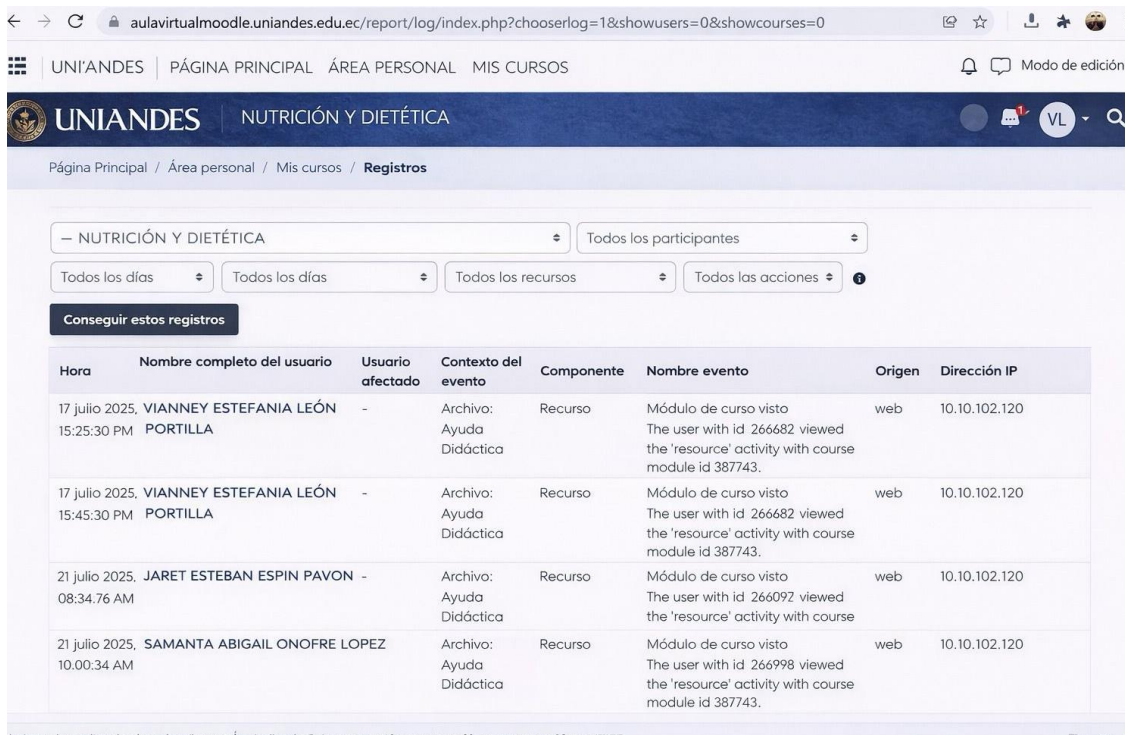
aulavirtualmoodle.uniandes.edu.ec/report/log/index.php?chooserlog=1&showusers=0&showcourses=0

UNI'ANDES | PÁGINA PRINCIPAL ÁREA PERSONAL MIS CURSOS

Modo de edición

UNIANDES | NUTRICIÓN Y DIETÉTICA

VL

Página Principal / Área personal / Mis cursos / **Registros**

– NUTRICIÓN Y DIETÉTICA

Todos los participantes

Todos los días

Todos los días

Todos los recursos

Todos las acciones

Conseguir estos registros

| Hora | Nombre completo del usuario | Usuario afectado | Contexto del evento | Componente | Nombre evento | Origen | Dirección IP |
|---|---|---|---|---|---|---|---|
| 17 julio 2025, 15:25:30 PM | VIANNEY ESTEFANIA LEÓN PORTILLA | - | Archivo: Ayuda Didáctica | Recurso | Módulo de curso visto The user with id 266682 viewed the 'resource' activity with course module id 387743. | web | 10.10.102.120 |
| 17 julio 2025, 15:45:30 PM | VIANNEY ESTEFANIA LEÓN PORTILLA | - | Archivo: Ayuda Didáctica | Recurso | Módulo de curso visto The user with id 266682 viewed the 'resource' activity with course module id 387743. | web | 10.10.102.120 |
| 21 julio 2025, 08:34.76 AM | JARET ESTEBAN ESPIN PAVON | - | Archivo: Ayuda Didáctica | Recurso | Módulo de curso visto The user with id 266092 viewed the 'resource' activity with course | web | 10.10.102.120 |
| 21 julio 2025, 10.00:34 AM | SAMANTA ABIGAIL ONOFRE LOPEZ | | Archivo: Ayuda Didáctica | Recurso | Módulo de curso visto The user with id 266998 viewed the 'resource' activity with course module id 387743. | web | 10.10.102.120 |

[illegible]